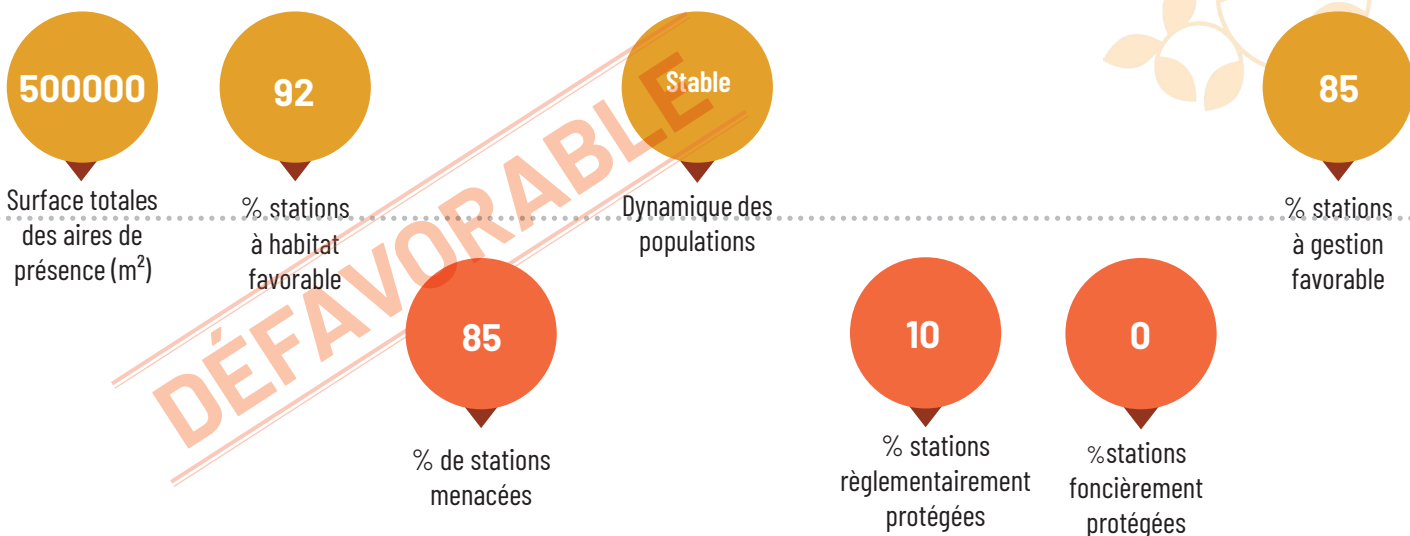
500000

Surface totales des aires de présence (m$^2$)

92

% stations à habitat favorable

Stable

Dynamique des populations

85

% stations à gestion favorable

DÉFAVORABLE

85

% de stations menacées

10

% stations règlementairement protégées

0

%stations foncièrement protégées